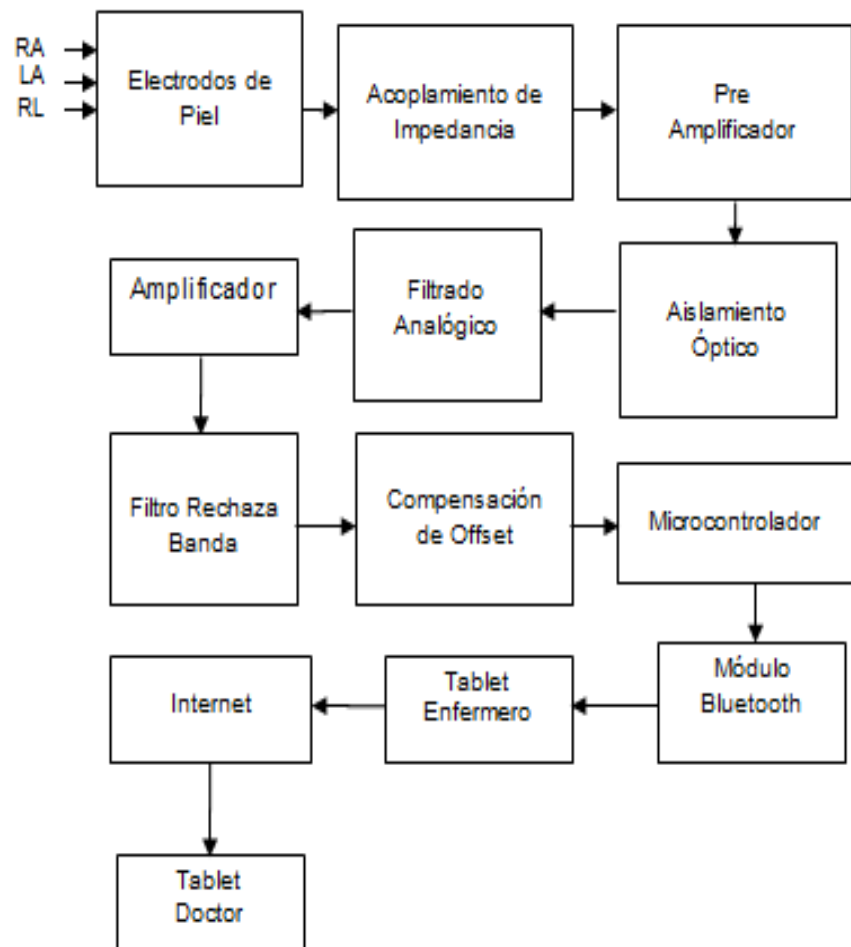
RA
LA
RL

Electrodos de Piel

Acoplamiento de Impedancia

Pre Amplificador

Aislamiento Óptico

Filtrado Analógico

Amplificador

Filtro Rechaza Banda

Compensación de Offset

Microcontrolador

Módulo Bluetooth

Tablet Enfermero

Internet

Tablet Doctor